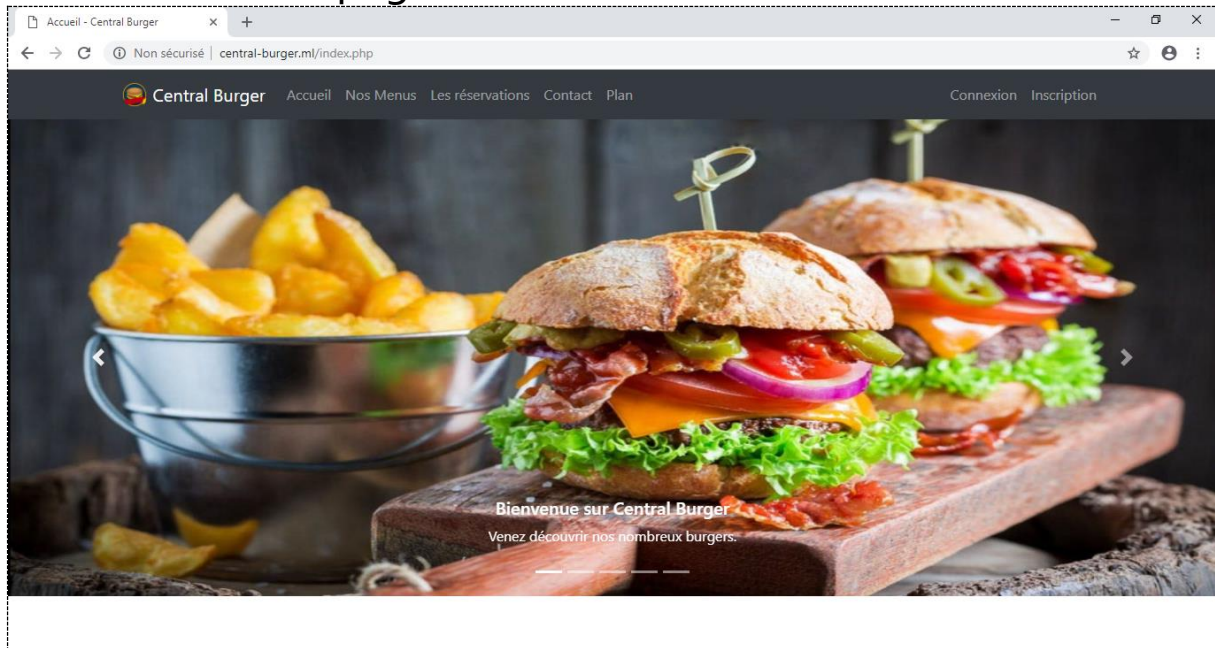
Accueil - Central Burger × +

Non sécurisé | central-burger.ml/index.php

Central Burger Accueil Nos Menus Les réservations Contact Plan

Connexion Inscription

Bienvenue sur Central Burger

Venez découvrir nos nombreux burgers.